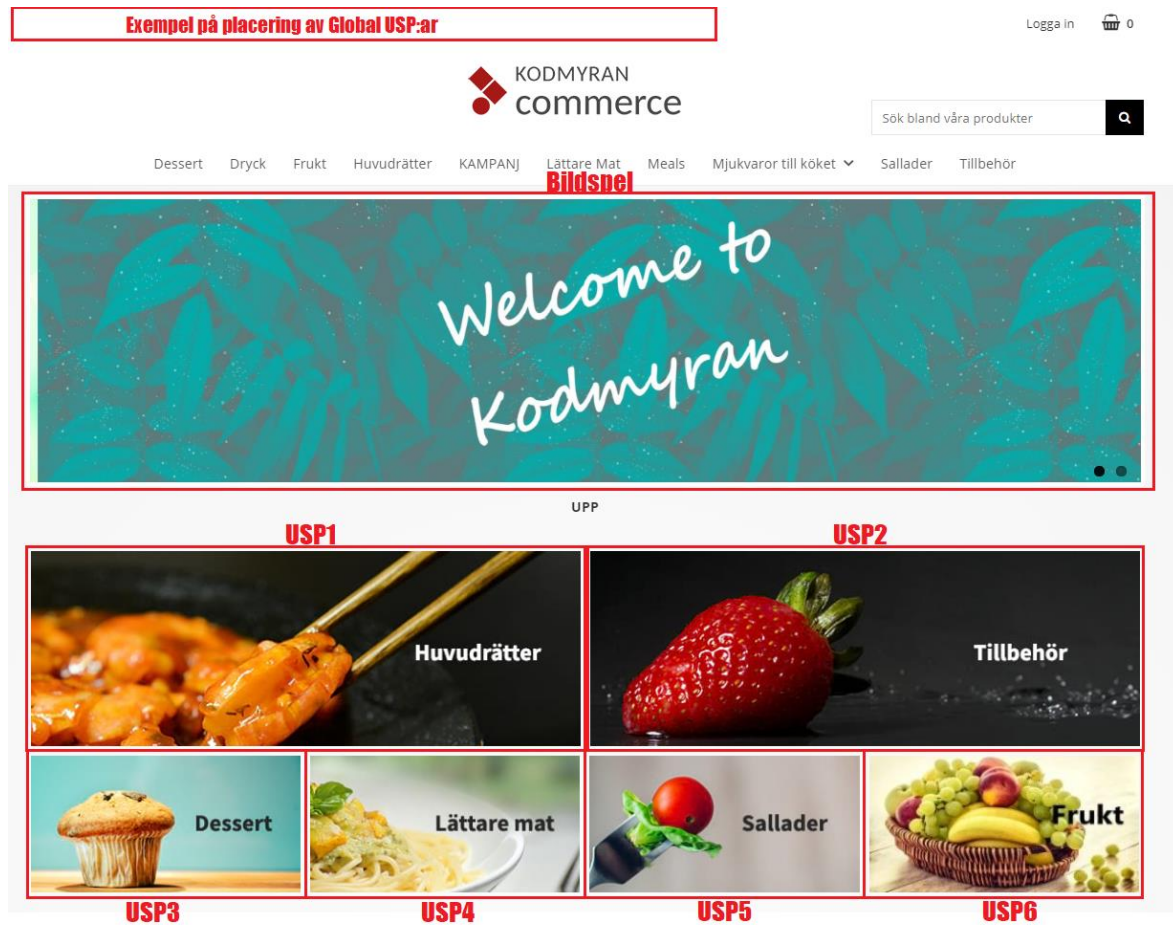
Exempel på placering av Global USP:ar

Logga in 0

KODMYRAN
commerce

Sök bland våra produkter

Dessert Dryck Frukt Huvudrätter KAMPANJ Lättare Mat Meals Mjukvaror till köket Sallader Tillbehör

Bildspel

Welcome to Kodmyran

UPP

USP1
USP2

Huvudrätter
Tillbehör

Dessert
Lättare mat
Sallader
Frukt

USP3
USP4
USP5
USP6